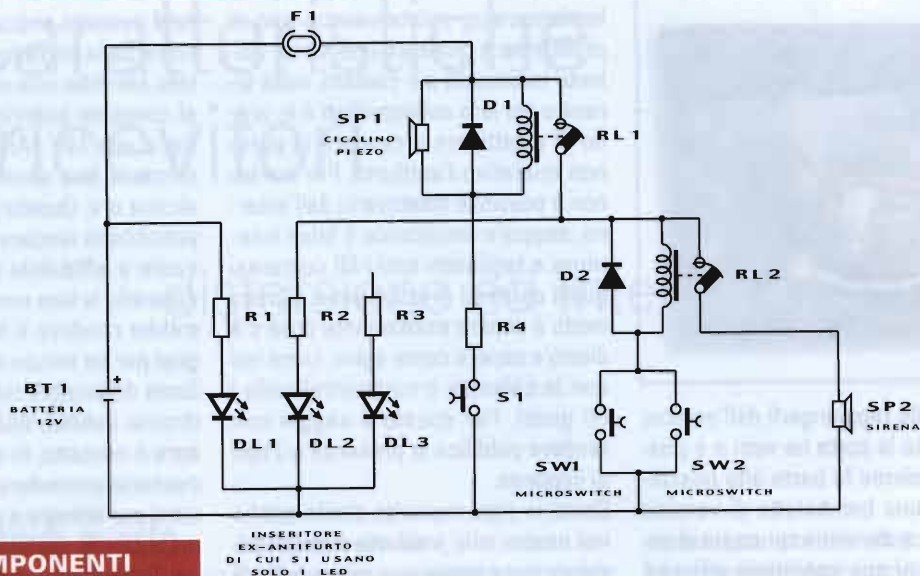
F1

SP1
CICALINO
PIEZO

D1

RL1

D2

RL2

R1

R2

R3

R4

BT1
BATTERIA
12V

+

DL1

DL2

DL3

S1

SW1
MICROSWITCH

SW2
MICROSWITCH

SP2
SIRENA

INSERITORE
EX-ANTIFURTO
DI CUI SI USANO
SOLO I LED

MPONENTI